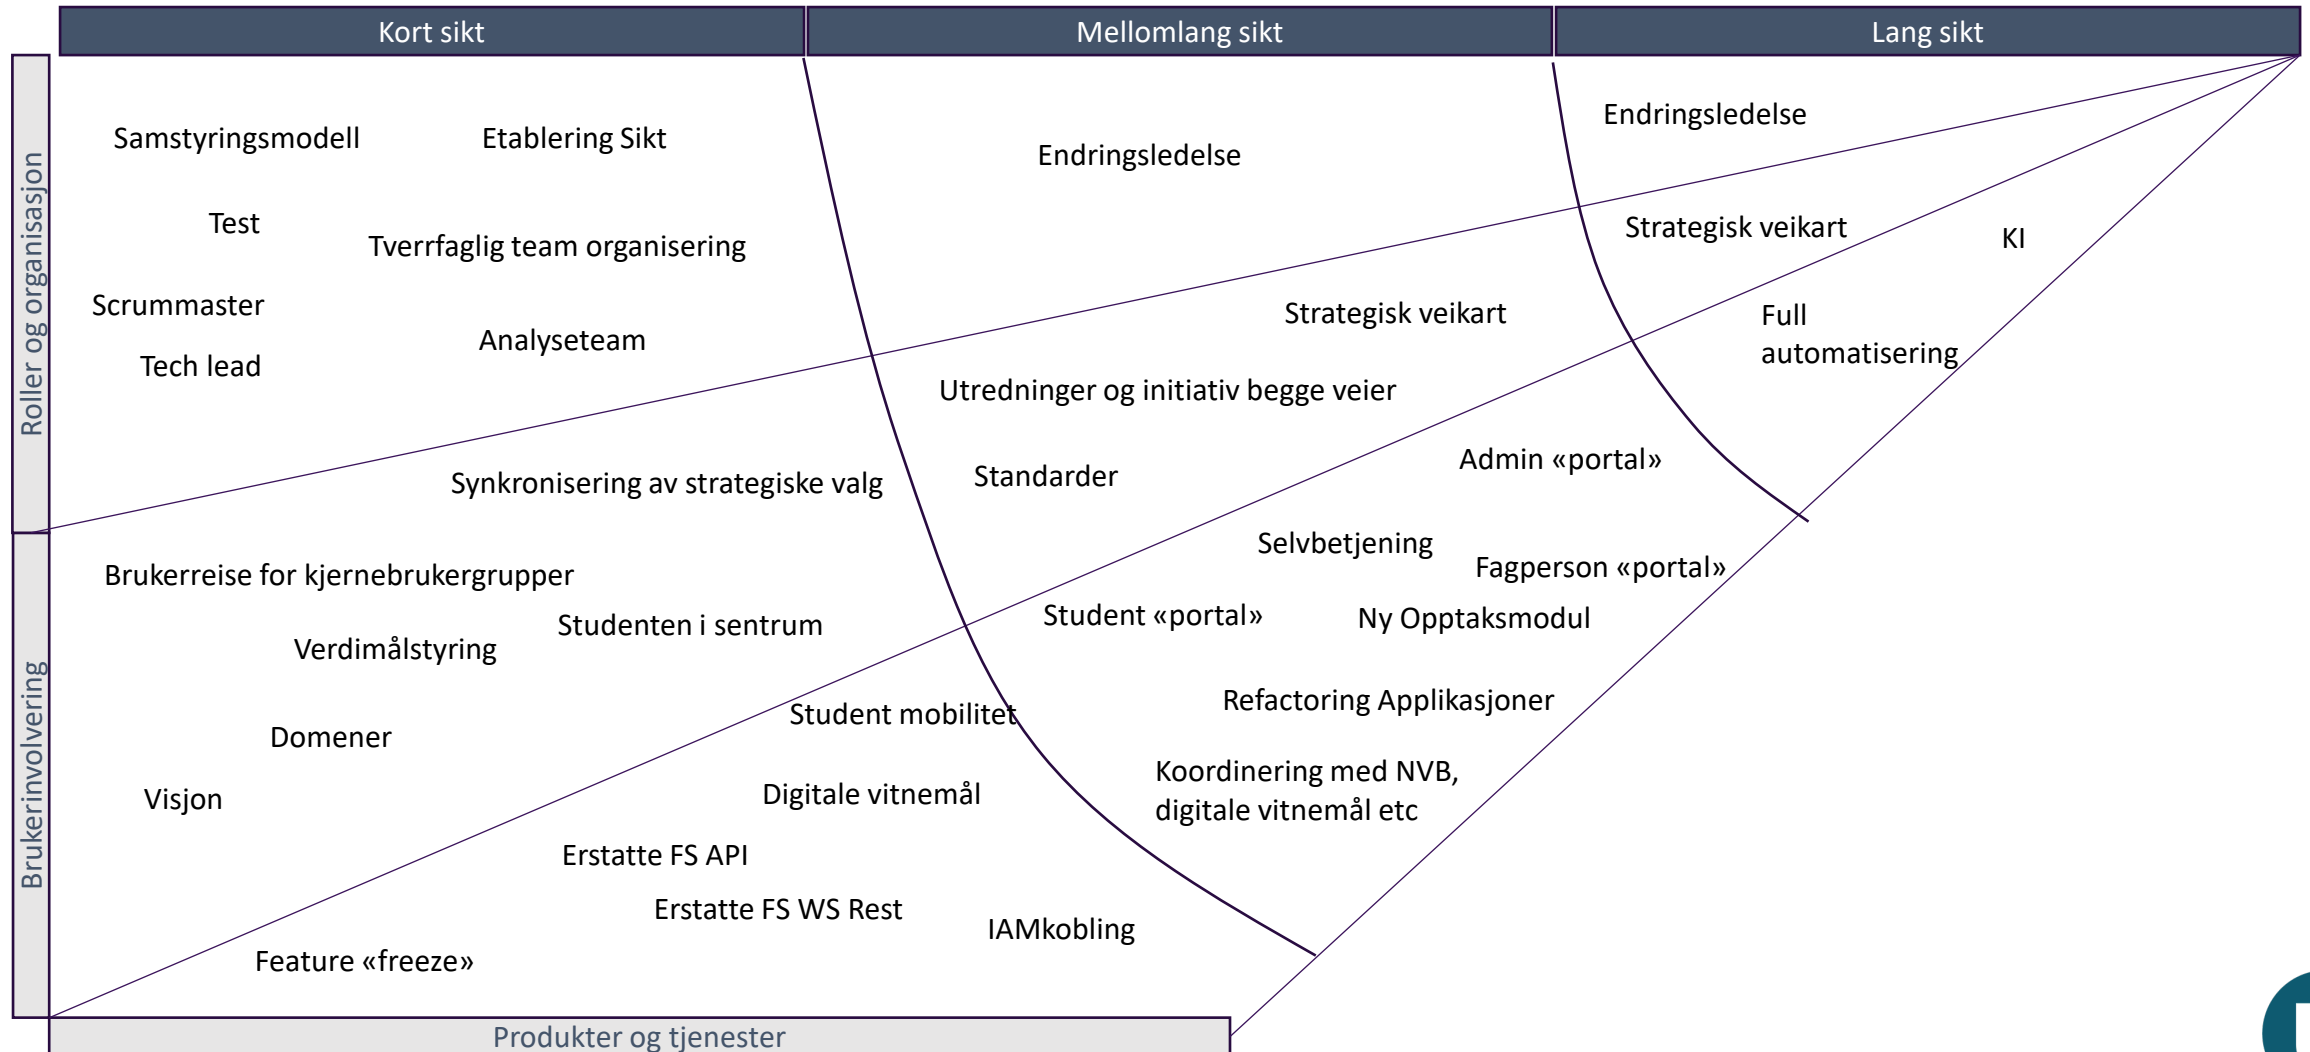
Kort sikt

Mellomlang sikt

Lang sikt

Roller og organisasjon

Brukerinvolvering

Samstyringsmodell

Etablering Sikt

Test

Tverrfaglig team organisering

Scrummaster

Analyseteam

Tech lead

Synkronisering av strategiske valg

Brukerreise for kjernebrukergrupper

Studenten i sentrum

Verdimålstyring

Domener

Visjon

Erstatte FS API

Erstatte FS WS Rest

Feature «freeze»

Endringsledelse

Strategisk veikart

Utredninger og initiativ begge veier

Standarder

Selvbetjening

Student «portal»

Ny Opptaksmodul

Refactoring Applikasjoner

Student mobilitet

Digitale vitnemål

Koordinering med NVB, digitale vitnemål etc

IAMkobling

Endringsledelse

Strategisk veikart

KI

Full automatisering

Admin «portal»

Fagperson «portal»

Produkter og tjenester